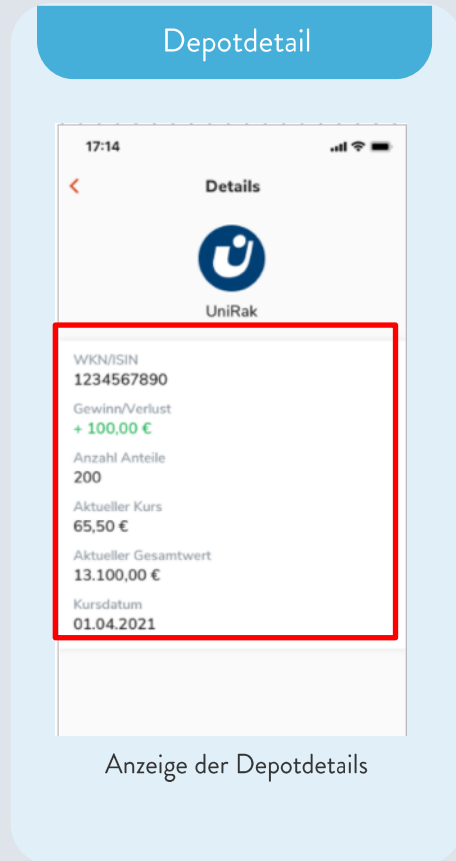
Depotdetail

17:14

Details

UniRak

WKN/ISIN
1234567890

Gewinn/Verlust
+ 100,00 €

Anzahl Anteile
200

Aktueller Kurs
65,50 €

Aktueller Gesamtwert
13.100,00 €

Kursdatum
01.04.2021

Anzeige der Depotdetails